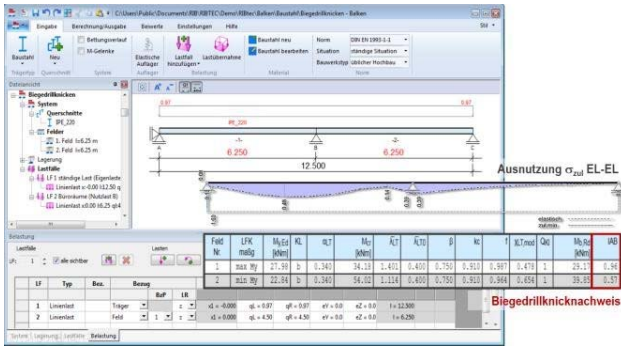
C:\Users\Public\Documents\RIB\RIBTEC Demo\RIBtec\Balken\Baustahl\Biegedrillknicken - Balken

Eingabe | Berechnung/Ausgabe | Beiwerte | Einstellungen | Hilfe

Baustahl | Neu | Bettungsverlauf | M-Gelenke | Elastische Auflager | Lastfall hinzufügen | Lastübernahme | Baustahl neu | Baustahl bearbeiten | Norm DIN EN 1993-1-1 | Situation ständige Situation | Bauwerkstyp üblicher Hochbau

Trägertyp | Querschnitt | System | Auflager | Belastung | Material | Norm

Datenansicht

Biegedrillknicken
System
Querschnitte
IPE_220
Felder
1. Feld l=6.25 m
2. Feld l=6.25 m
Lagerung
Lastfälle
LF 1 ständige Last (Eigenlaste
Linienlast x1=0.00 l12.50 q
LF 2 Büronutzung (Nutzlast B)
Linienlast x1=0.00 l6.25 qI4

0.97
IPE_220
-1-
6.250
-2-
6.250
12.500

Ausnutzung $\sigma_{zul}$ EL-EL

Belastung
Lastfälle
alle sichtbar
Lasten

| | LF | Typ | Bez. | Bezug | | |
|---|---|---|---|---|---|---|
| | | | | | BaP | LR |
| 1 | | Linienlast | | Träger | | z |
| 2 | | Linienlast | | Feld | 1 | z |

x1 = 0.000 qL = 0.97 qR = 0.97 eY = 0.00 eZ = 0.00 l = 12.500
x1 = 0.000 qL = 4.50 qR = 4.50 eY = 0.00 eZ = 0.00 l = 6.250

System | Lagerung | Felder | Belastung

| Feld Nr. | LFK maßg. | $M_{y,Ed}$ [kNm] | KL | $\alpha_{LT}$ | $M_{cr}$ [kNm] | $\bar{\lambda}_{LT}$ | $\bar{\lambda}_{LT0}$ | $\beta$ | kc | f | $\chi_{LT,mod}$ | Qk | $M_{b,Rd}$ [kNm] | IAB |
|---|---|---|---|---|---|---|---|---|---|---|---|---|---|---|
| 1 | max My | 27.99 | b | 0.340 | 34.18 | 1.401 | 0.400 | 0.750 | 0.910 | 0.987 | 0.478 | 1 | 29.1 | 0.96 |
| 2 | min My | 22.84 | b | 0.340 | 54.02 | 1.114 | 0.400 | 0.750 | 0.910 | 0.964 | 0.656 | 1 | 39.85 | 0.57 |

Biegedrillknicknachweis

elastisch zul.min.